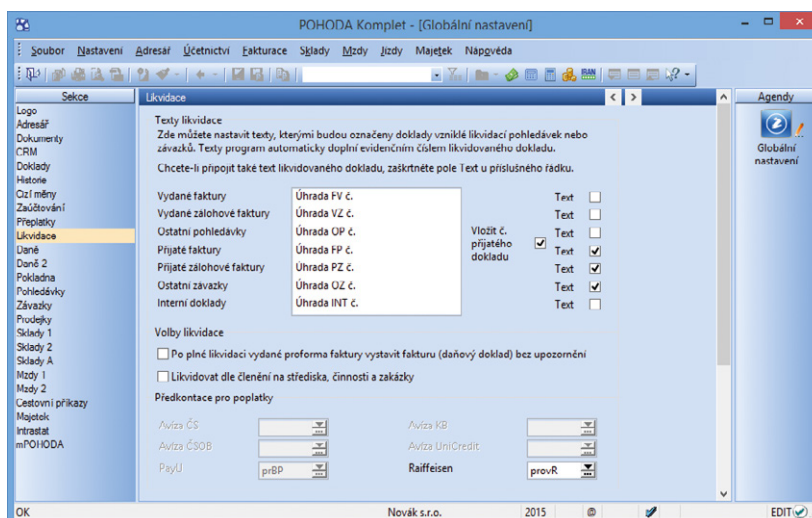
POHODA Komplet - [Globální nastavení]

Soubor Nastavení Adresář Účetnictví Fakturace Sklady Mzdy Jízdy Majetek Nápověda

Sekce
Logo
Adresář
Dokumenty
CRM
Doklady
Historie
Cizí měny
Zaúčtování
Přeplatky
Likvidace
Daně
Daně 2
Pokladna
Pohledávky
Závazky
Prodejky
Sklady 1
Sklady 2
Sklady A
Mzdy 1
Mzdy 2
Cestovní příkazy
Majetek
Intrastat
mPOHODA

Likvidace

Texty likvidace
Zde můžete nastavit texty, kterými budou označeny doklady vzniklé likvidací pohledávek nebo závazků. Texty program automaticky doplní evidenčním číslem likvidovaného dokladu.
Chcete-li připojit také text likvidovaného dokladu, zaškrtněte pole Text u příslušného řádku.

| Vydané faktury | Úhrada FV č. | Text |
| --- | --- | --- |
| Vydané zálohové faktury | Úhrada VZ č. | Text |
| Ostatní pohledávky | Úhrada OP č. | Text |
| Přijaté faktury | Úhrada FP č. | Text |
| Přijaté zálohové faktury | Úhrada PZ č. | Text |
| Ostatní závazky | Úhrada OZ č. | Text |
| Interní doklady | Úhrada INT č. | Text |

Vložit č. přijatého dokladu

Volby likvidace
Po plné likvidaci vydané proforma faktury vystavit fakturu (daňový doklad) bez upozornění
Likvidovat dle členění na střediska, činnosti a zakázky

Předkontace pro poplatky
Avíza ČS
Avíza ČSOB
PayU prBP
Avíza KB
Avíza UniCredit
Raiffeisen provR

Agendy
Globální nastavení

OK Novák s.r.o. 2015 EDIT